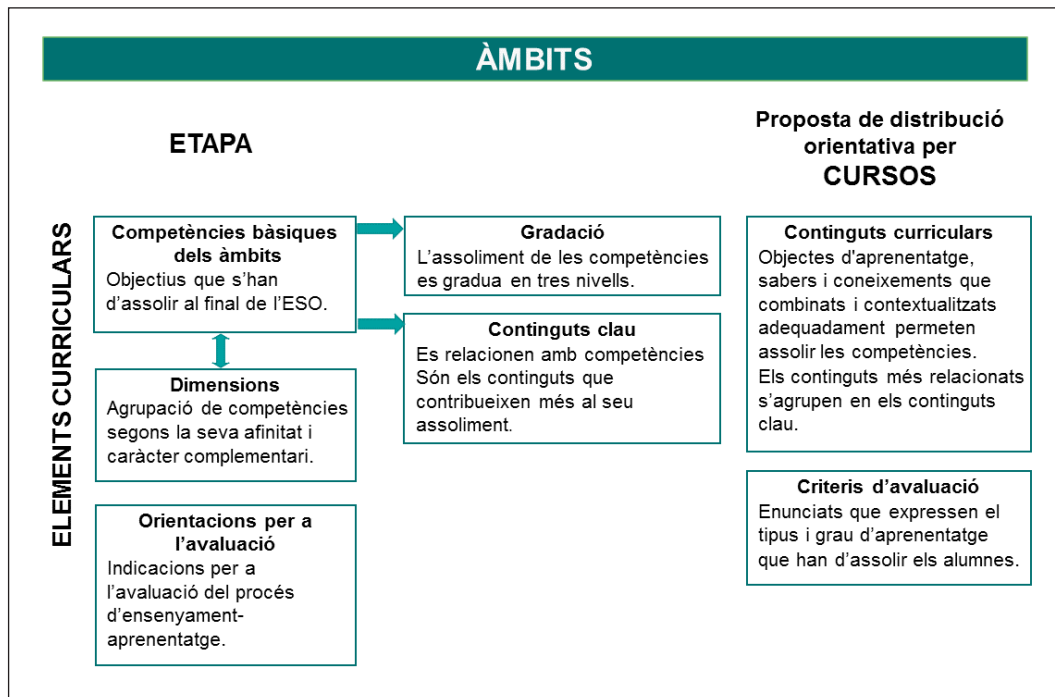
ÀMBITS

ETAPA

Proposta de distribució orientativa per CURSOS

ELEMENTS CURRICULARS

Competències bàsiques dels àmbits
Objectius que s'han d'assolir al final de l'ESO.

Gradació
L'assoliment de les competències es gradua en tres nivells.

Continguts clau
Es relacionen amb competències
Són els continguts que contribueixen més al seu assoliment.

Dimensions
Agrupació de competències segons la seva afinitat i caràcter complementari.

Orientacions per a l'avaluació
Indicacions per a l'avaluació del procés d'ensenyament-aprenentatge.

Continguts curriculars
Objectes d'aprenentatge, sabers i coneixements que combinats i contextualitzats adequadament permeten assolir les competències.
Els continguts més relacionats s'agrupen en els continguts clau.

Criteris d'avaluació
Enunciats que expressen el tipus i grau d'aprenentatge que han d'assolir els alumnes.